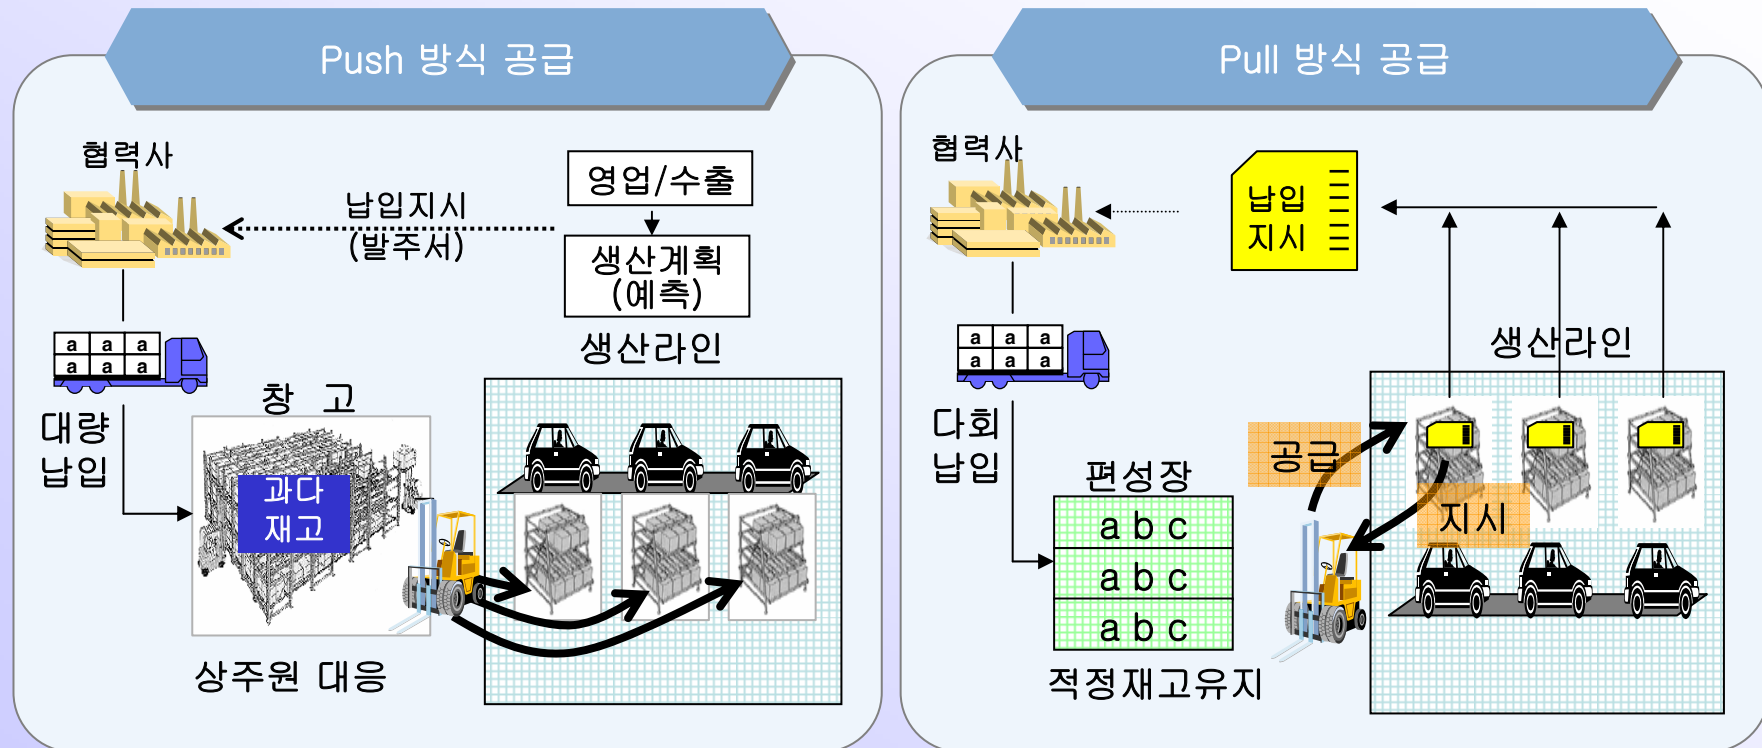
Push 방식 공급

협력사

납입지시
(발주서)

영업/수출

생산계획
(예측)

생산라인

a a a
a a a

대량
납입

창 고

과다
재고

상주원 대응

Pull 방식 공급

협력사

납입
지시

a a a
a a a

생산라인

다회
납입

편성장

공급

지시

a b c
a b c
a b c

적정재고유지